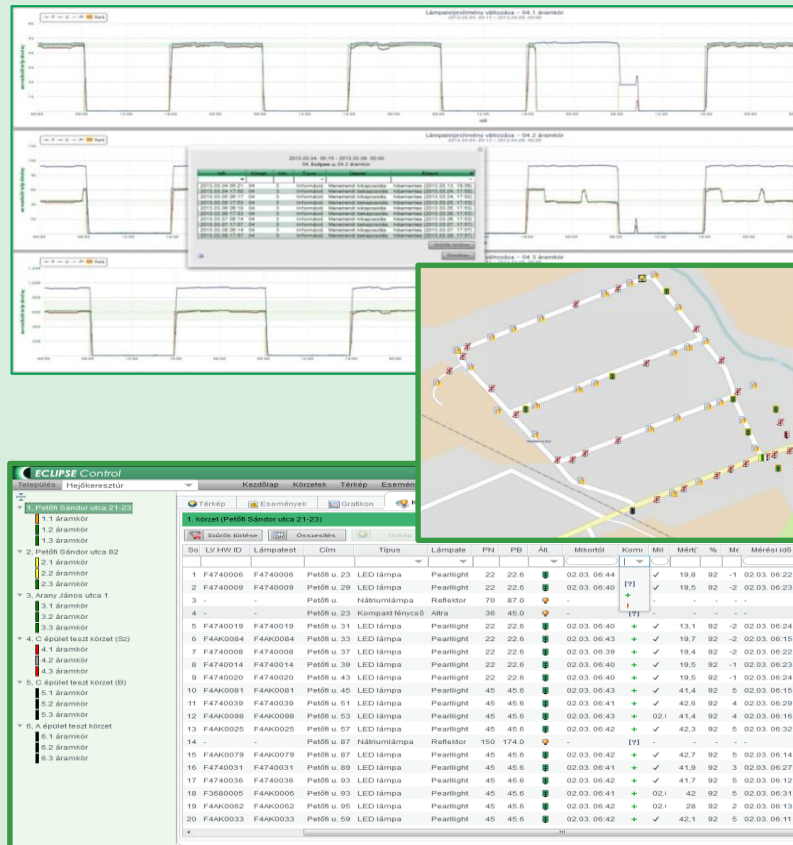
Lámpateljesítmény változása - 04.1 áramkör

Lámpateljesítmény változása - 04.2 áramkör

2013.03.04. 05:15 - 2013.03.06. 05:00

04. Eclipse u. 04.2 áramkör

Lámpateljesítmény változása - 04.3 áramkör

ECLIPSE Control

Település: Hejőkeresztúr

Kezdőlap Körzetek Térkép Esemén

1. Petőfi Sándor utca 21-23
1.1 áramkör
1.2 áramkör
1.3 áramkör
2. Petőfi Sándor utca 82
2.1 áramkör
2.2 áramkör
2.3 áramkör
3. Arany János utca 1
3.1 áramkör
3.2 áramkör
3.3 áramkör
4. C épület teszt körzet (Sz)
4.1 áramkör
4.2 áramkör
4.3 áramkör
5. C épület teszt körzet (B)
5.1 áramkör
5.2 áramkör
5.3 áramkör
6. A épület teszt körzet
6.1 áramkör
6.2 áramkör
6.3 áramkör

Térkép Események Grafikon

1. körzet (Petőfi Sándor utca 21-23)

Szűrők törlése Összesítés

| So | LV HW ID | Lámpatest | Cím | Típus | Lámpate | PN | PB | Áll. | Mikortól | Komi | Mil | Mért | % | Me | Mérési idő |
|---|---|---|---|---|---|---|---|---|---|---|---|---|---|---|---|
| 1 | F4740006 | F4740006 | Petőfi u. 23 | LED lámpa | Pearllight | 22 | 22.6 | | 02.03. 06:44 | | ✓ | 19,8 | 92 | -1 | 02.03. 06:22 |
| 2 | F4740009 | F4740009 | Petőfi u. 29 | LED lámpa | Pearllight | 22 | 22.6 | | 02.03. 06:40 | [?] | ✓ | 19,5 | 92 | -2 | 02.03. 06:23 |
| 3 | - | - | Petőfi u. | Nátriumlámpa | Reflektor | 70 | 87.0 | | - | + | - | - | - | - | - |
| 4 | - | - | Petőfi u. 23 | Kompakt fénycső | Altra | 36 | 45.0 | | - | [?] | - | - | - | - | - |
| 5 | F4740019 | F4740019 | Petőfi u. 31 | LED lámpa | Pearllight | 22 | 22.6 | | 02.03. 06:40 | + | ✓ | 13,1 | 92 | -2 | 02.03. 06:24 |
| 6 | F4AK0084 | F4AK0084 | Petőfi u. 33 | LED lámpa | Pearllight | 22 | 22.6 | | 02.03. 06:43 | + | ✓ | 19,7 | 92 | -2 | 02.03. 06:15 |
| 7 | F4740008 | F4740008 | Petőfi u. 37 | LED lámpa | Pearllight | 22 | 22.6 | | 02.03. 06:39 | + | ✓ | 19,4 | 92 | -2 | 02.03. 06:22 |
| 8 | F4740014 | F4740014 | Petőfi u. 39 | LED lámpa | Pearllight | 22 | 22.6 | | 02.03. 06:40 | + | ✓ | 19,5 | 92 | -1 | 02.03. 06:23 |
| 9 | F4740020 | F4740020 | Petőfi u. 43 | LED lámpa | Pearllight | 22 | 22.6 | | 02.03. 06:40 | + | ✓ | 19,5 | 92 | -1 | 02.03. 06:24 |
| 10 | F4AK0081 | F4AK0081 | Petőfi u. 45 | LED lámpa | Pearllight | 45 | 45.6 | | 02.03. 06:43 | + | ✓ | 41,4 | 92 | 5 | 02.03. 06:15 |
| 11 | F4740039 | F4740039 | Petőfi u. 51 | LED lámpa | Pearllight | 45 | 45.6 | | 02.03. 06:41 | + | ✓ | 42,6 | 92 | 4 | 02.03. 06:29 |
| 12 | F4AK0098 | F4AK0098 | Petőfi u. 53 | LED lámpa | Pearllight | 45 | 45.6 | | 02.03. 06:43 | + | 02.0 | 41,4 | 92 | 4 | 02.03. 06:16 |
| 13 | F4AK0025 | F4AK0025 | Petőfi u. 57 | LED lámpa | Pearllight | 45 | 45.6 | | 02.03. 06:42 | + | ✓ | 42,3 | 92 | 5 | 02.03. 06:32 |
| 14 | - | - | Petőfi u. 87 | Nátriumlámpa | Reflektor | 150 | 174.0 | | - | [?] | - | - | - | - | - |
| 15 | F4AK0079 | F4AK0079 | Petőfi u. 87 | LED lámpa | Pearllight | 45 | 45.6 | | 02.03. 06:42 | + | ✓ | 42,7 | 92 | 5 | 02.03. 06:14 |
| 16 | F4740031 | F4740031 | Petőfi u. 89 | LED lámpa | Pearllight | 45 | 45.6 | | 02.03. 06:41 | + | ✓ | 41,9 | 92 | 3 | 02.03. 06:27 |
| 17 | F4740036 | F4740036 | Petőfi u. 93 | LED lámpa | Pearllight | 45 | 45.6 | | 02.03. 06:42 | + | ✓ | 41,7 | 92 | 5 | 02.03. 06:12 |
| 18 | F3680005 | F4AK0006 | Petőfi u. 93 | LED lámpa | Pearllight | 45 | 45.6 | | 02.03. 06:41 | + | 02.0 | 42 | 92 | 5 | 02.03. 06:31 |
| 19 | F4AK0062 | F4AK0062 | Petőfi u. 95 | LED lámpa | Pearllight | 45 | 45.6 | | 02.03. 06:42 | + | 02.0 | 28 | 92 | 2 | 02.03. 06:13 |
| 20 | F4AK0033 | F4AK0033 | Petőfi u. 59 | LED lámpa | Pearllight | 45 | 45.6 | | 02.03. 06:42 | + | ✓ | 42,1 | 92 | 5 | 02.03. 06:11 |